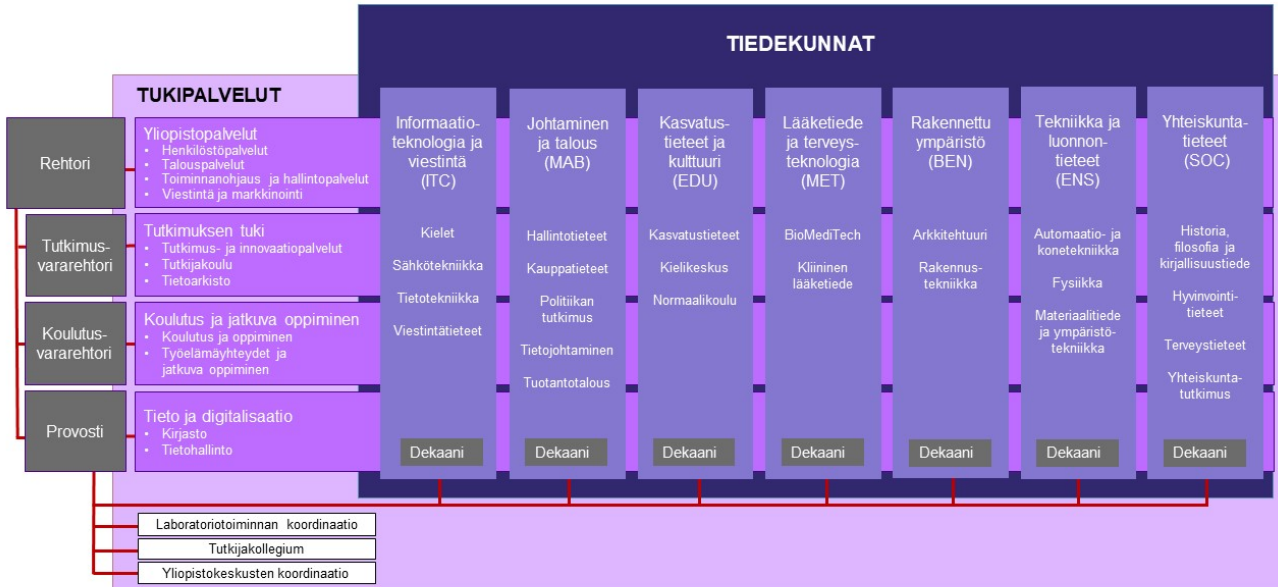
TIEDEKUNNAT

TUKIPALVELUT

Rehtori

Yliopistopalvelut
• Henkilöstöpalvelut
• Talouspalvelut
• Toiminnanohjaus ja hallintopalvelut
• Viestintä ja markkinointi

Tutkimus-vararehtori

Tutkimuksen tuki
• Tutkimus- ja innovaatiopalvelut
• Tutkijakoulu
• Tietoarkisto

Koulutus-vararehtori

Koulutus ja jatkuva oppiminen
• Koulutus ja oppiminen
• Työelämäyhteydet ja jatkuva oppiminen

Provosti

Tieto ja digitalisaatio
• Kirjasto
• Tietohallinto

Informaatio-teknologia ja viestintä (ITC)

Kielet

Sähkötekniikka

Tietotekniikka

Viestintätieteet

Dekaani

Johtaminen ja talous (MAB)

Hallintotieteet

Kauppatieteet

Politiikan tutkimus

Tietojohtaminen

Tuotantotalous

Dekaani

Kasvatus-tieteet ja kulttuuri (EDU)

Kasvatustieteet

Kielikeskus

Normaalikoulu

Dekaani

Lääketiede ja terveys-teknologia (MET)

BioMediTech

Kliininen lääketiede

Dekaani

Rakennettu ympäristö (BEN)

Arkkitehtuuri

Rakennus-tekniikka

Dekaani

Tekniikka ja luonnon-tieteet (ENS)

Automaatio- ja konetekniikka

Fysiikka

Materiaalitiede ja ympäristö-tekniikka

Dekaani

Yhteiskunta-tieteet (SOC)

Historia, filosofia ja kirjallisuustiede

Hyvinvointi-tieteet

Terveystieteet

Yhteiskunta-tutkimus

Dekaani

Laboratoriotoiminnan koordinaatio

Tutkijakollegium

Yliopistokeskusten koordinaatio